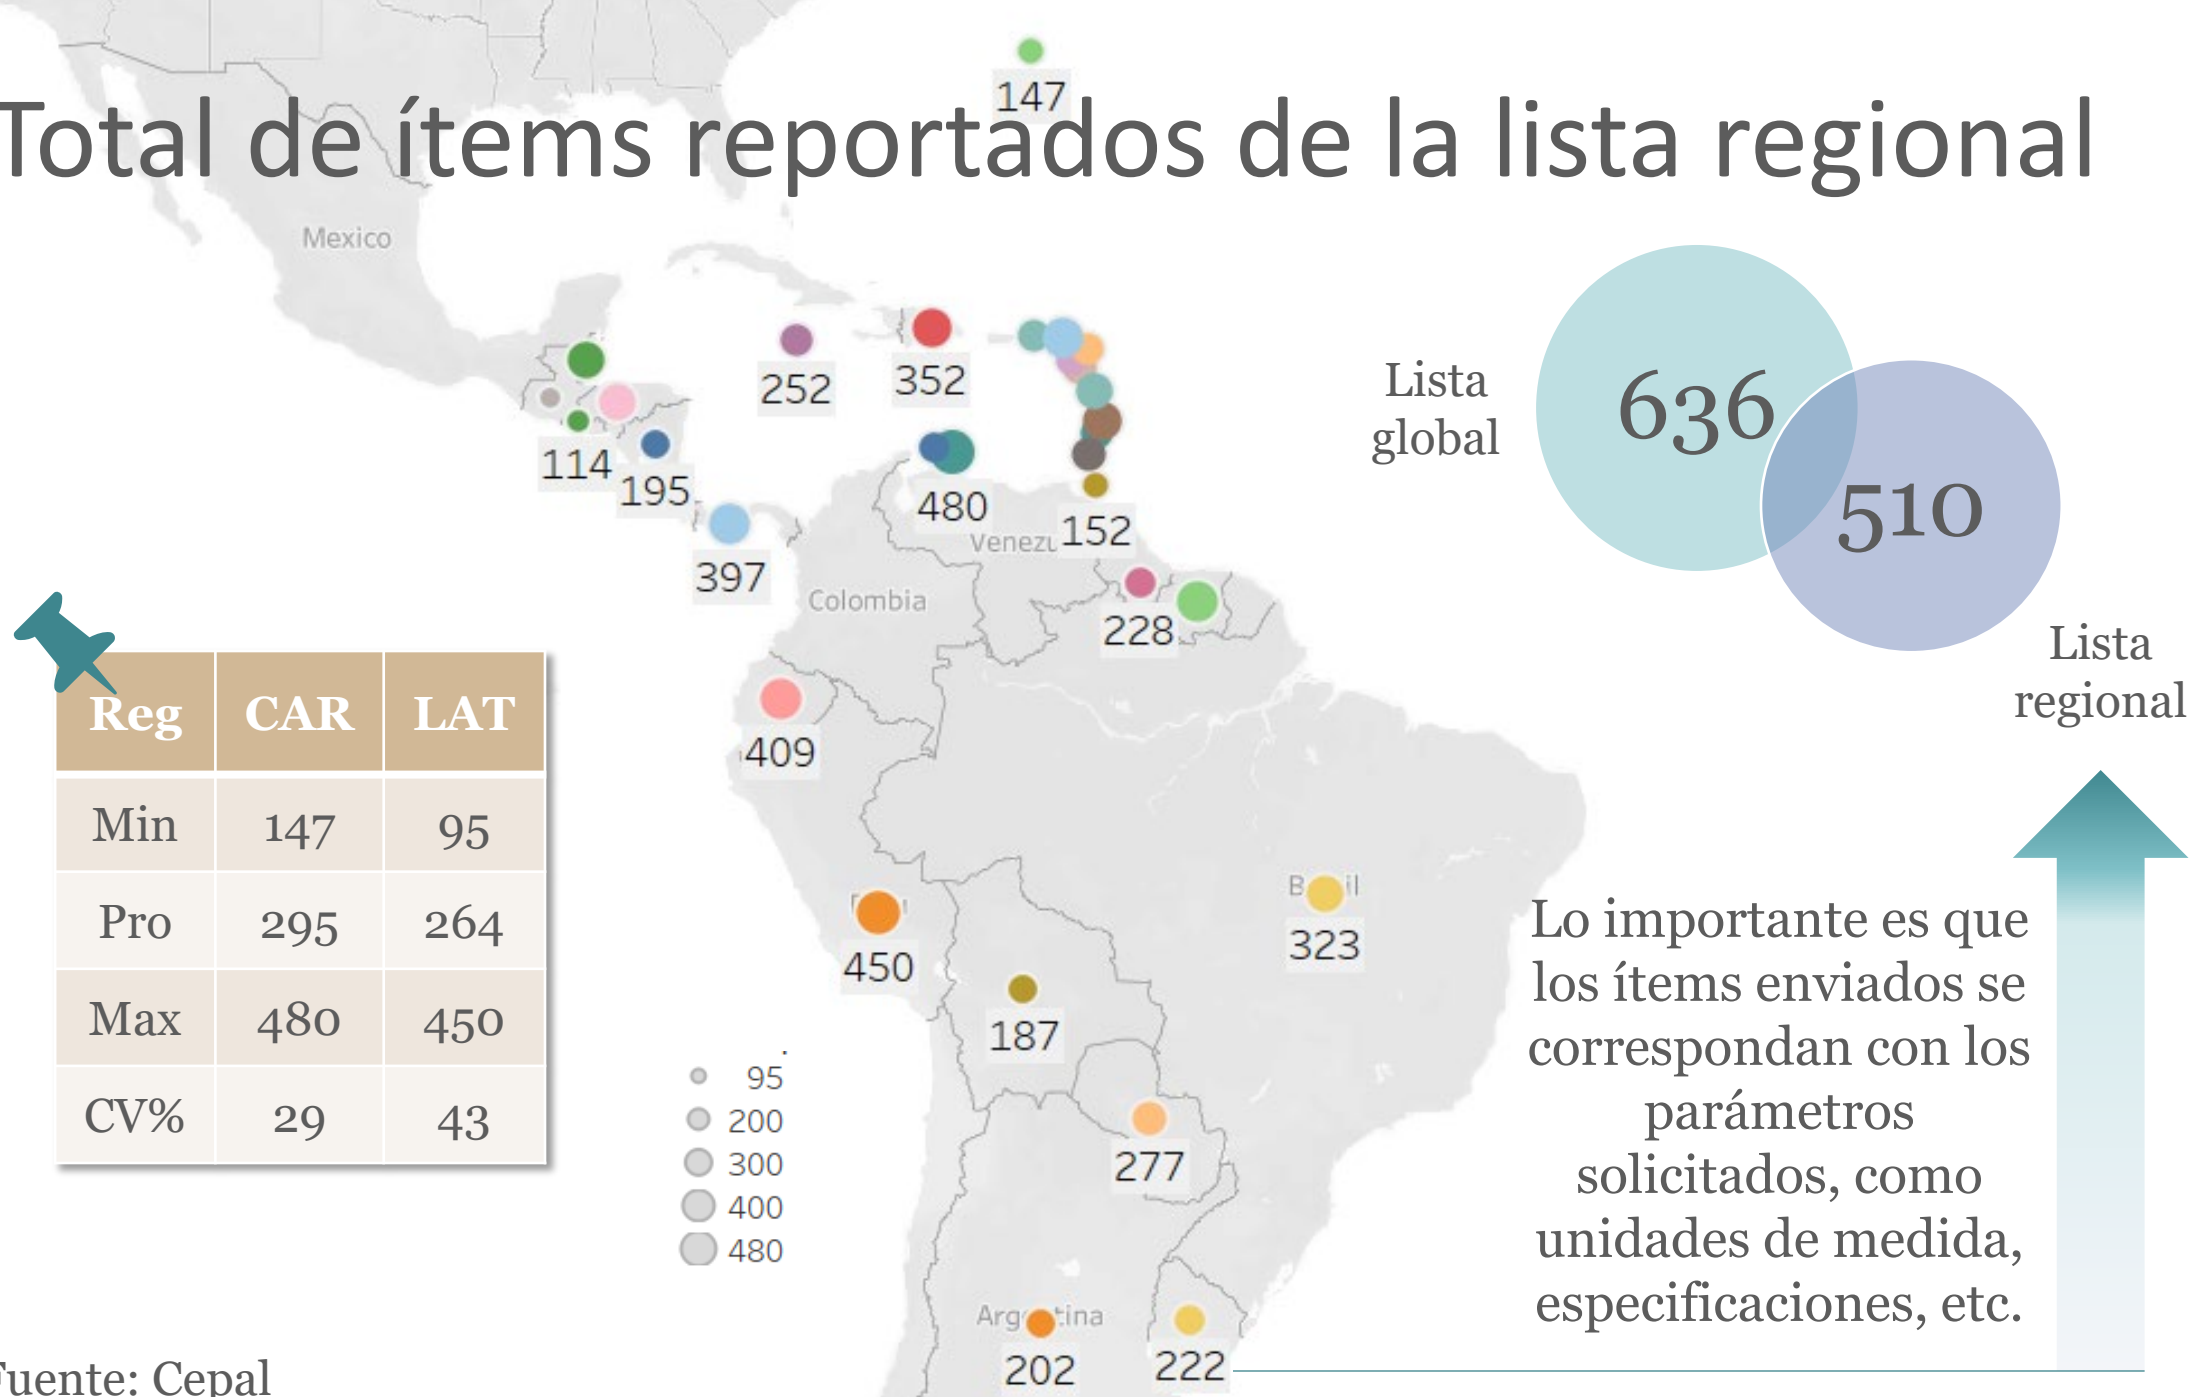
Total de ítems reportados de la lista regional

147

Mexico

252 352

114 195

480

397

Venezu 152

Colombia

228

409

450

B il 323

187

277

Arg tina 202

222

95
200
300
400
480

| Reg | CAR | LAT |
|---|---|---|
| Min | 147 | 95 |
| Pro | 295 | 264 |
| Max | 480 | 450 |
| CV% | 29 | 43 |

Lista global

636

510

Lista regional

Lo importante es que los ítems enviados se correspondan con los parámetros solicitados, como unidades de medida, especificaciones, etc.

uente: Cepal